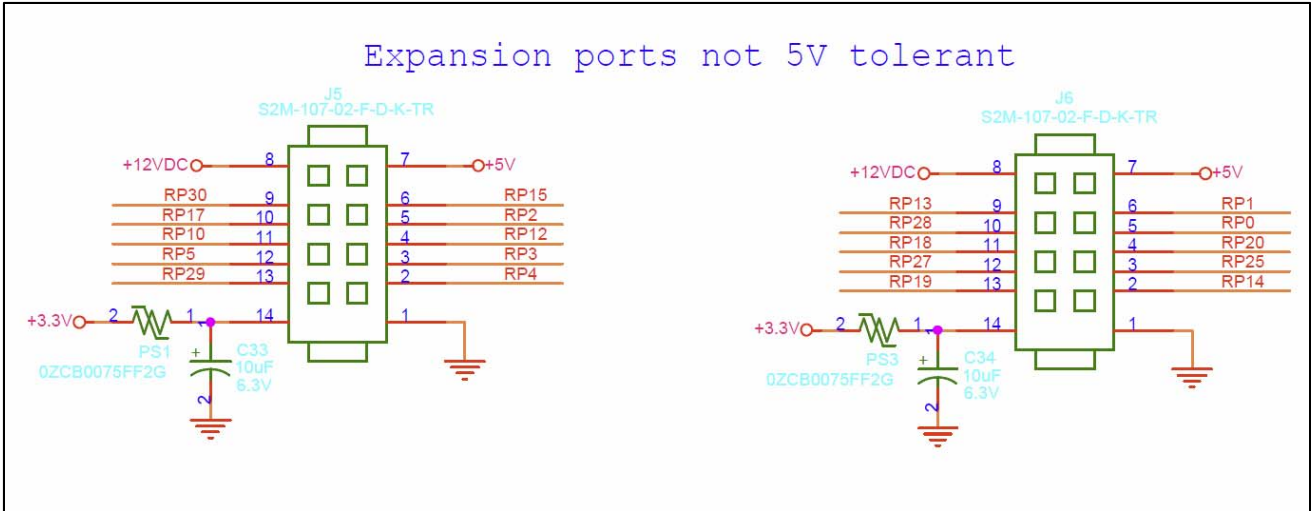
Expansion ports not 5V tolerant

J5
S2M-107-02-F-D-K-TR

+12VDC 8 7 +5V
RP30 9 6 RP15
RP17 10 5 RP2
RP10 11 4 RP12
RP5 12 3 RP3
RP29 13 2 RP4
+3.3V 2 1 14 1
PS1
0ZCB0075FF2G
C33
10uF
6.3V
2

J6
S2M-107-02-F-D-K-TR

+12VDC 8 7 +5V
RP13 9 6 RP1
RP28 10 5 RP0
RP18 11 4 RP20
RP27 12 3 RP25
RP19 13 2 RP14
+3.3V 2 1 14 1
PS3
0ZCB0075FF2G
C34
10uF
6.3V
2